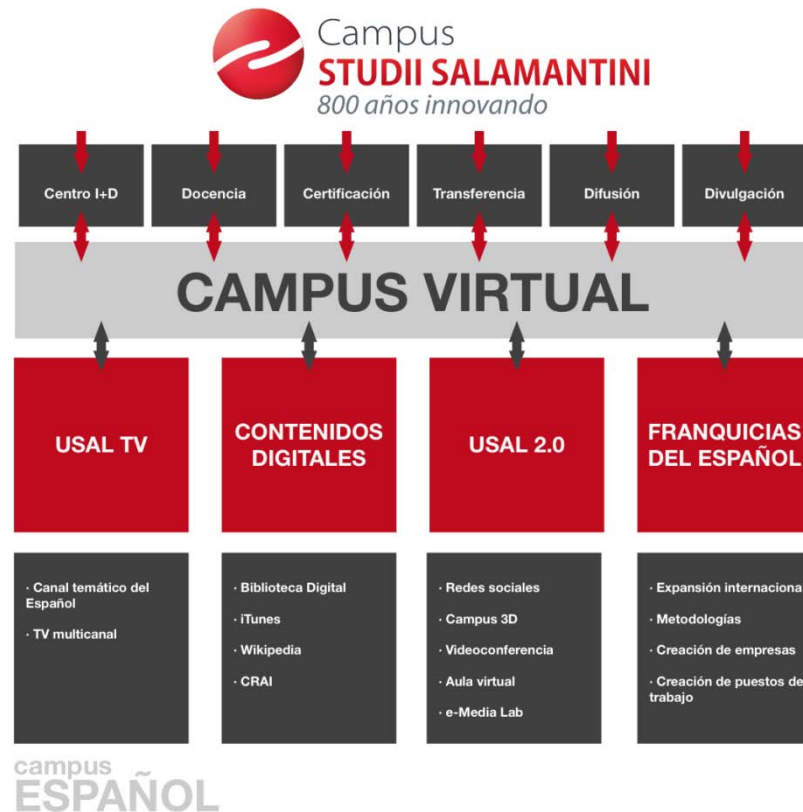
Campus
STUDII SALAMANTINI
800 años innovando

Centro I+D

Docencia

Certificación

Transferencia

Difusión

Divulgación

CAMPUS VIRTUAL

USAL TV

CONTENIDOS DIGITALES

USAL 2.0

FRANQUICIAS DEL ESPAÑOL

· Canal temático del Español

· TV multicanal

· Biblioteca Digital

· iTunes

· Wikipedia

· CRAI

· Redes sociales

· Campus 3D

· Videoconferencia

· Aula virtual

· e-Media Lab

· Expansión internaciona

· Metodologías

· Creación de empresas

· Creación de puestos de trabajo

campus
ESPAÑOL